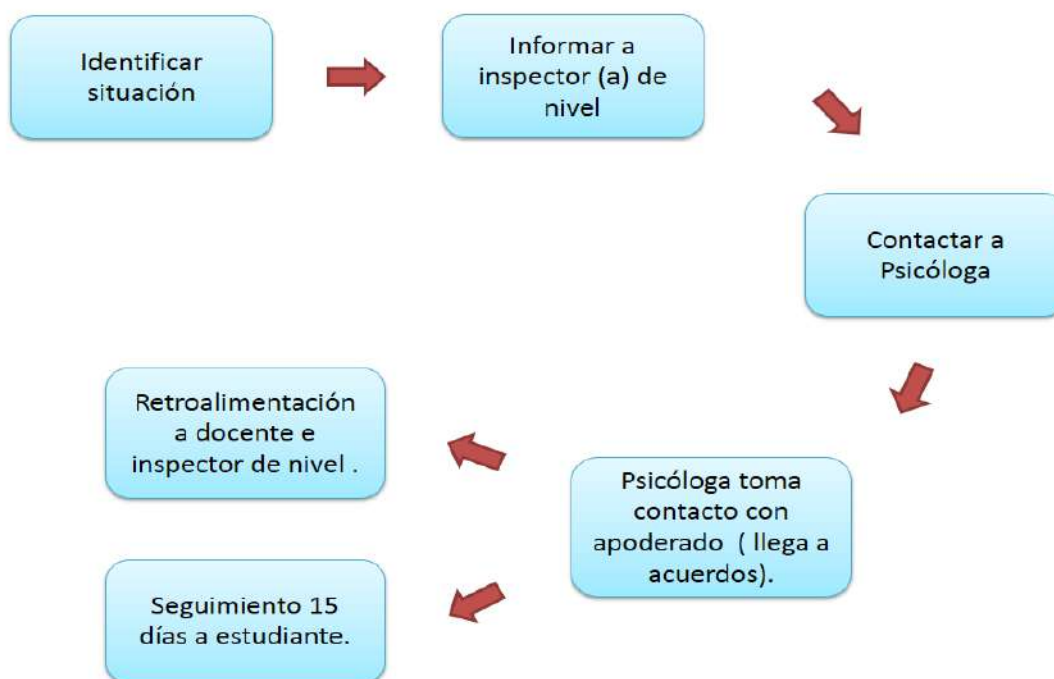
Identificar situación

Informar a inspector (a) de nivel

Contactar a Psicóloga

Psicóloga toma contacto con apoderado ( llega a acuerdos).

Retroalimentación a docente e inspector de nivel .

Seguimiento 15 días a estudiante.